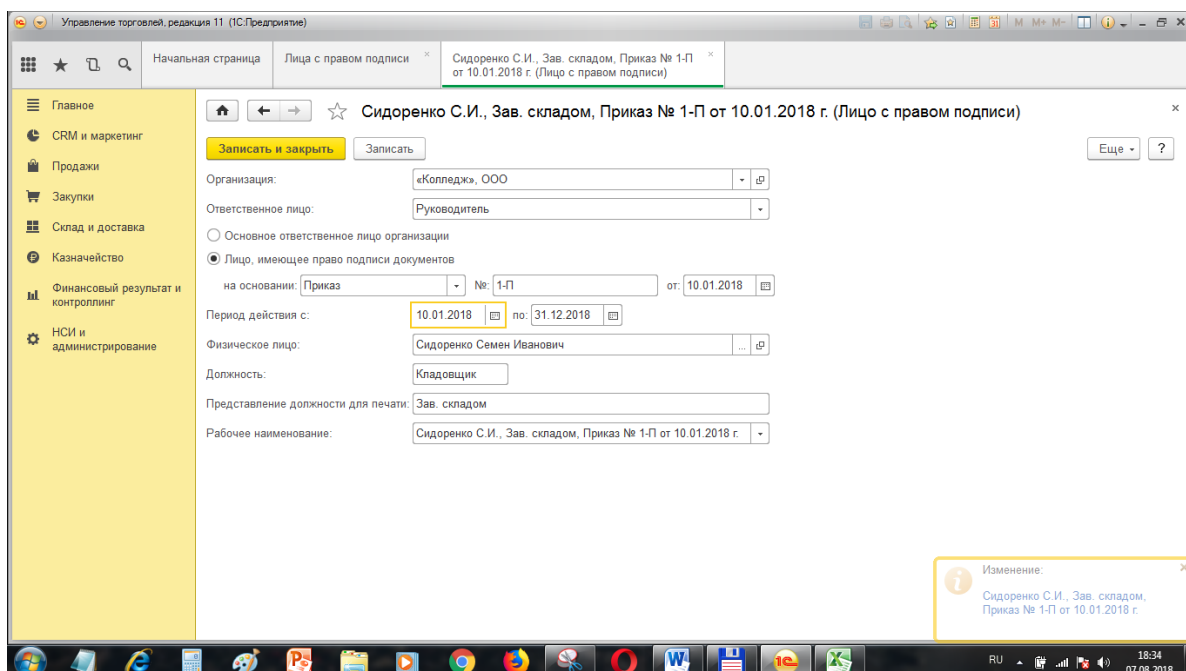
Управление торговлей, редакция 11 (1С:Предприятие)

M M+ M-

Начальная страница
Лица с правом подписи
Сидоренко С.И., Зав. складом, Приказ № 1-П от 10.01.2018 г. (Лицо с правом подписи)

Главное
CRM и маркетинг
Продажи
Закупки
Склад и доставка
Казначейство
Финансовый результат и контроллинг
НСИ и администрирование

Сидоренко С.И., Зав. складом, Приказ № 1-П от 10.01.2018 г. (Лицо с правом подписи)

Записать и закрыть
Записать
Еще
?

Организация: «Колледж», ООО
Ответственное лицо: Руководитель
Основное ответственное лицо организации
Лицо, имеющее право подписи документов
на основании: Приказ №: 1-П от: 10.01.2018
Период действия с: 10.01.2018 по: 31.12.2018
Физическое лицо: Сидоренко Семен Иванович
Должность: Кладовщик
Представление должности для печати: Зав. складом
Рабочее наименование: Сидоренко С.И., Зав. складом, Приказ № 1-П от 10.01.2018 г.

Изменение:
Сидоренко С.И., Зав. складом, Приказ № 1-П от 10.01.2018 г.

RU
18:34
07.08.2018